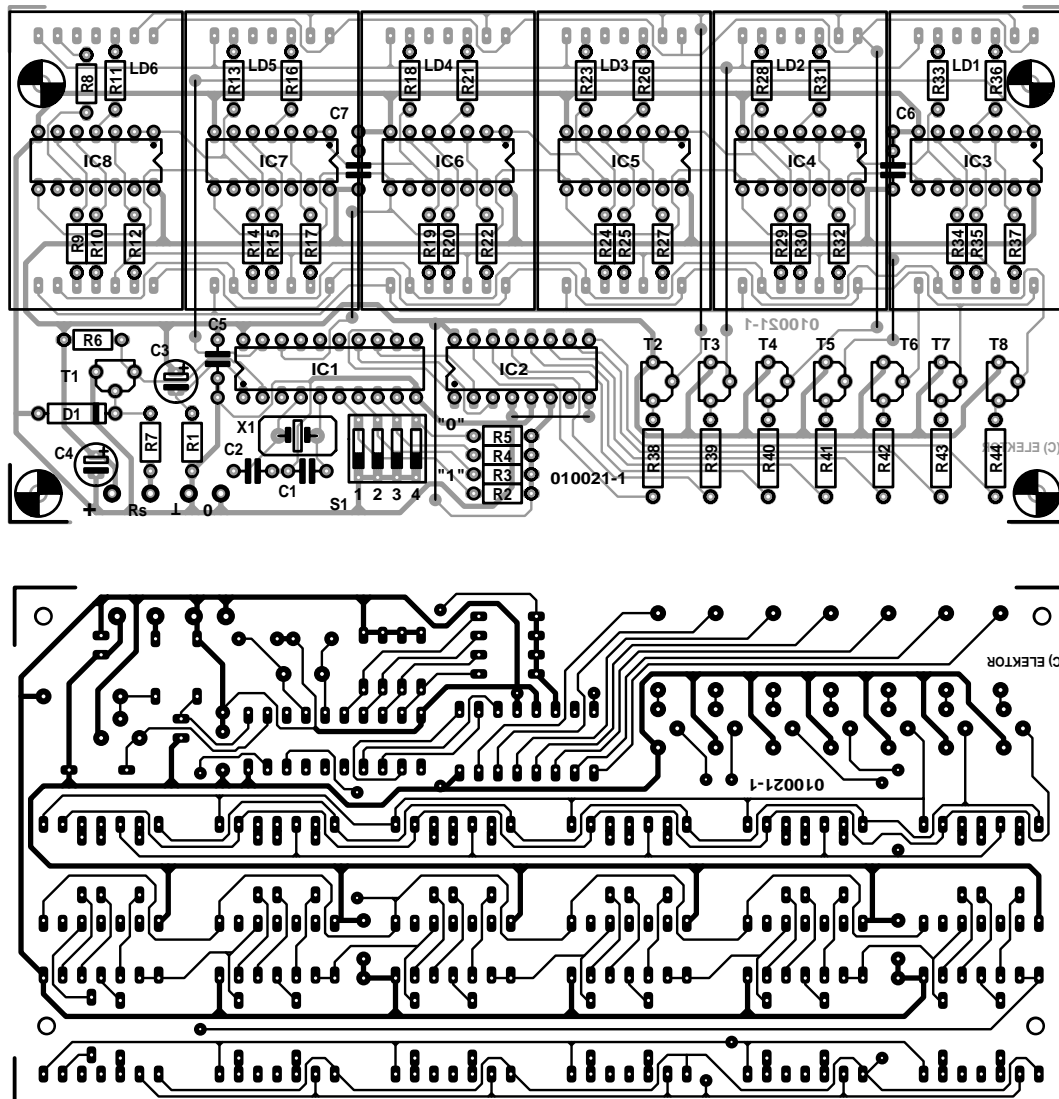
LD6 LD5 LD4 LD3 LD2 LD1
R8 R11 R13 R16 R18 R21 R23 R26 R28 R31 R33 R36
C7 C6
IC8 IC7 IC6 IC5 IC4 IC3
R9 R10 R12 R14 R15 R17 R19 R20 R22 R24 R25 R27 R29 R30 R32 R34 R35 R37
010021-1
R6 C5 C3 T1 IC1 IC2 T2 T3 T4 T5 T6 T7 T8
D1 X1 "0" R5 R4 R3 R2 "1"
C4 R7 R1 C2 C1 S1 1 2 3 4 010021-1
R38 R39 R40 R41 R42 R43 R44
(C) ELEK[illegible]
+ Rs ⊥ 0

(C) ELEKTOR
010021-1